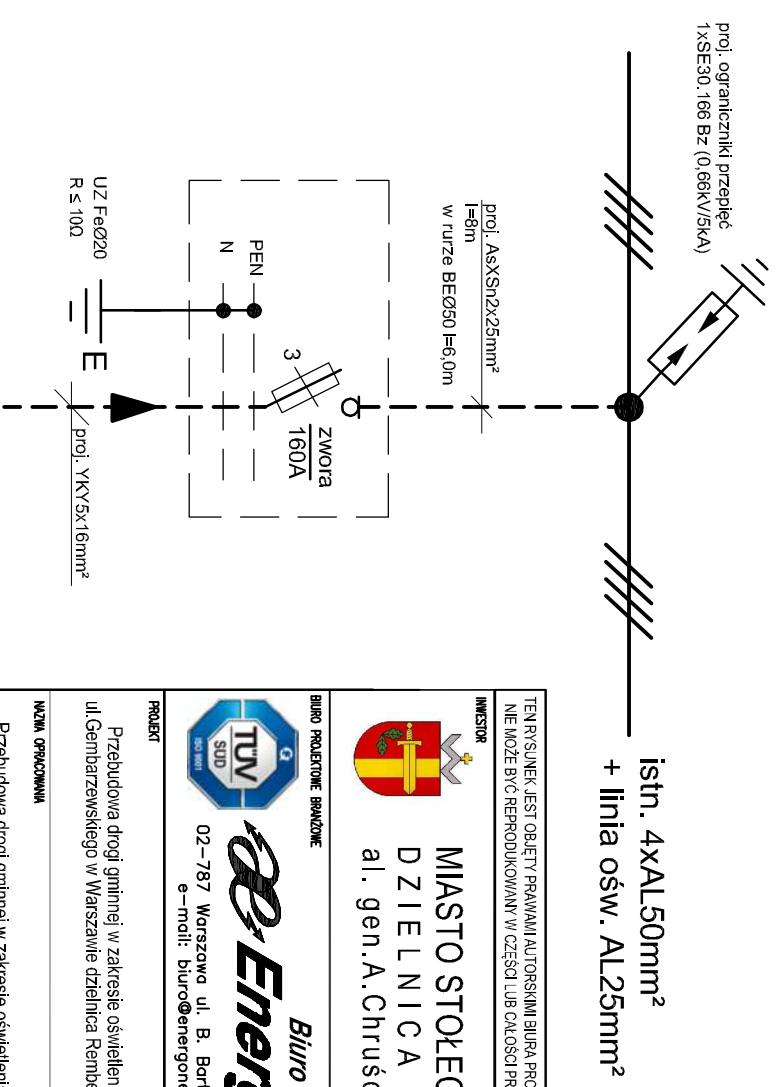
proj. ograniczniki przepięć
1xSE30.166 Bz (0,66kV/5kA)

istn. 4xAL50mm²
+ linia ośw. AL25mm²

proj. AsXSn2x25mm²
l=8m
w rurze BEØ50 l=6,0m

PEN
N

3

zwora
160A

UZ FeØ20
R ≤ 10Ω

E

proj. YKY5x16mm²

TEN RYSUNEK JEST OBJĘTY PRAWAMI AUTORSKIMI BIURA PRO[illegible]
NIE MOŻE BYĆ REPRODUKOWANY W CZĘŚCI LUB CAŁOŚCI PR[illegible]

INWESTOR

MIASTO STOŁEC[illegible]
D Z I E L N I C A
al. gen.A.Chruś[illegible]

BIURO PROJEKTOWE BRANŻOWE

TÜV SÜD ISO 9001

Biuro
Energ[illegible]
02-787 Warszawa ul. B. Bar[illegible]
e-mail: biuro@energon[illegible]

PROJEKT

Przebudowa drogi gminnej w zakresie oświetlen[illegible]
ul.Gembarzewskiego w Warszawie dzielnica Rembe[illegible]

NAZWA OPRACOWANIA

Przebudowa drogi gminnej w zakresie oświetlen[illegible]